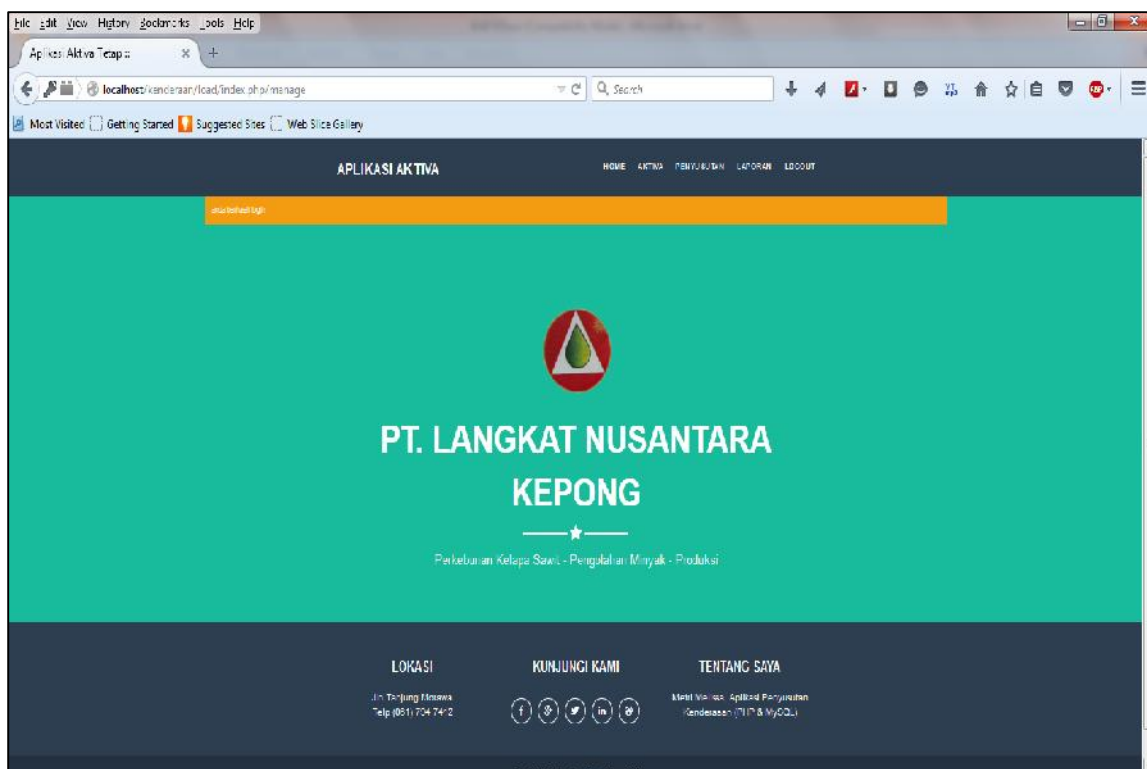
File Edit View History Bookmarks Tools Help

Aplikasi Aktiva Tetap ::

localhost/kenderaan/load/index.php/manage

Search

Most Visited Getting Started Suggested Sites Web Slice Gallery

APLIKASI AKTIVA

HOME AKTIVA PENYUSUTAN LAPORAN LOGOUT

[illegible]

PT. LANGKAT NUSANTARA KEPONG

Perkebunan Kelapa Sawit - Pengolahan Minyak - Produksi

LOKASI

Jln. Tanjung Morawa
Telp (061) 704 7412

KUNJUNGI KAMI

TENTANG SAYA

Metri Melisa, Aplikasi Penyusutan Kenderaan (PHP & MySQL)